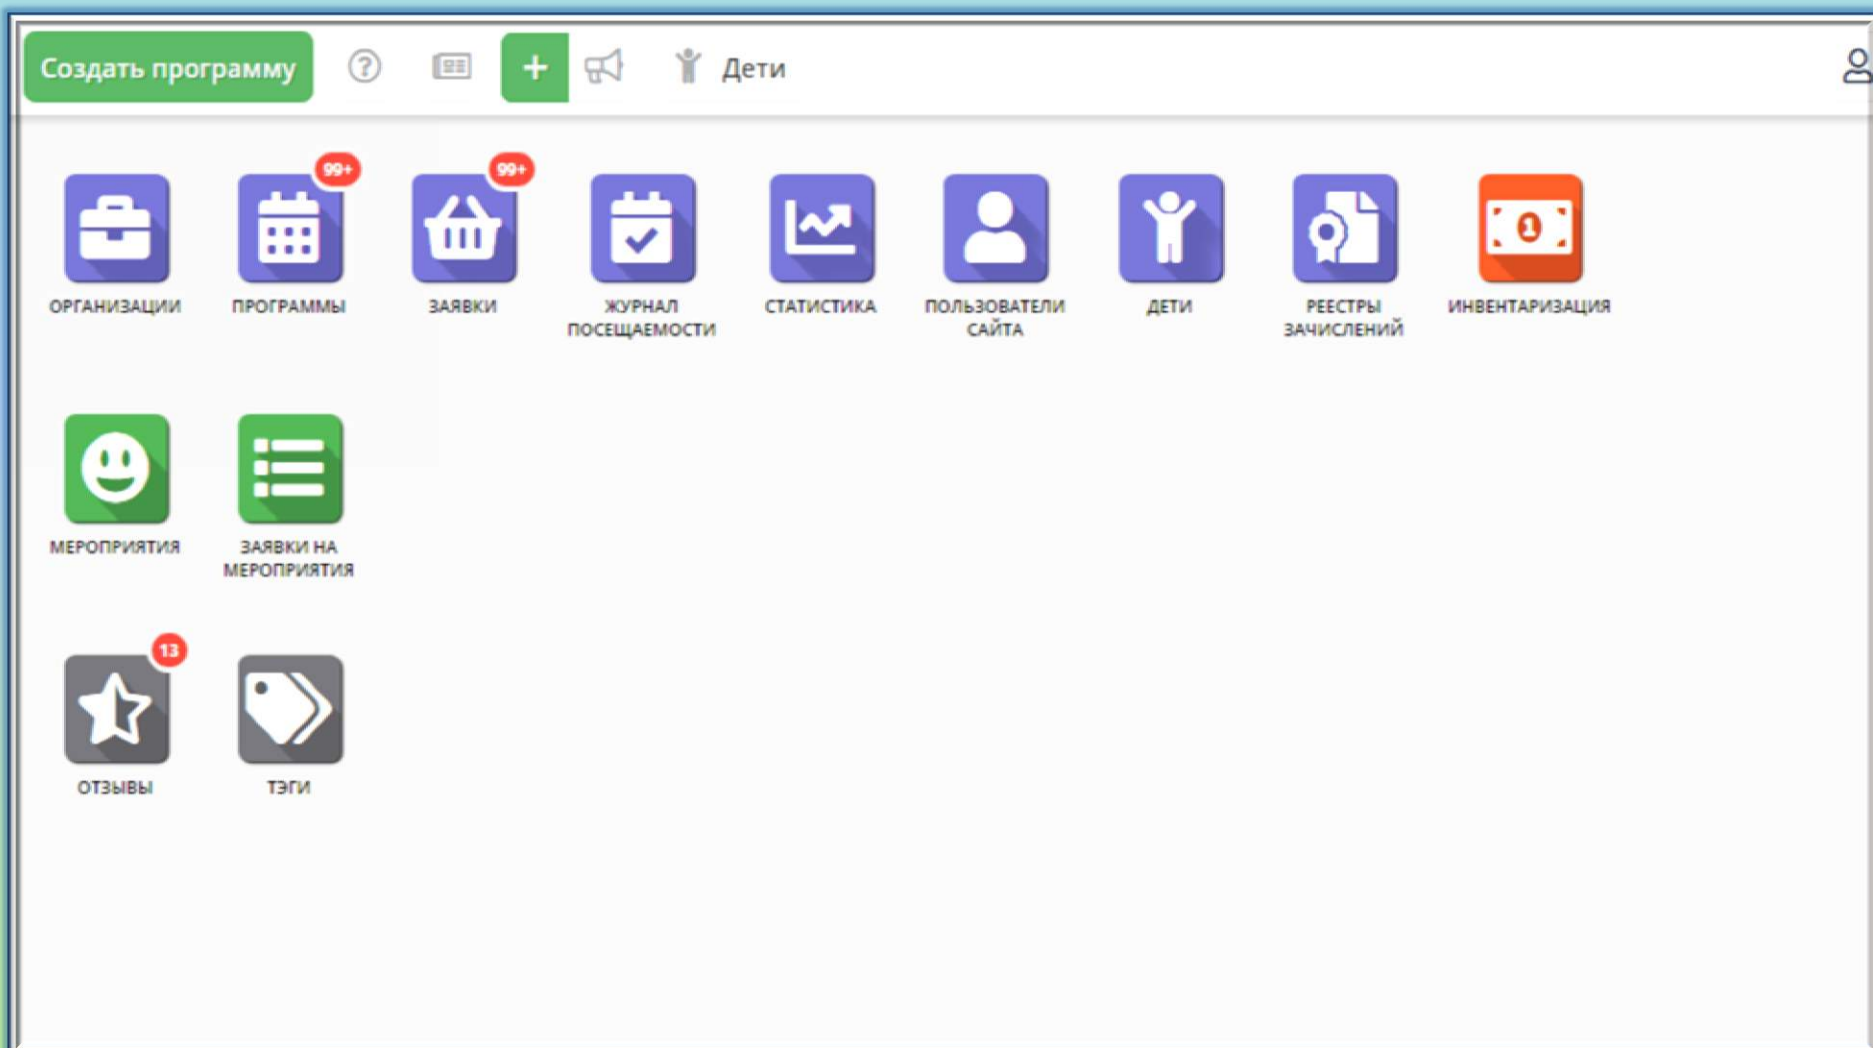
Создать программу

+

Дети

ОРГАНИЗАЦИИ

99+
ПРОГРАММЫ

99+
ЗАЯВКИ

ЖУРНАЛ ПОСЕЩАЕМОСТИ

СТАТИСТИКА

ПОЛЬЗОВАТЕЛИ САЙТА

ДЕТИ

РЕЕСТРЫ ЗАЧИСЛЕНИЙ

1
ИНВЕНТАРИЗАЦИЯ

МЕРОПРИЯТИЯ

ЗАЯВКИ НА МЕРОПРИЯТИЯ

13
ОТЗЫВЫ

ТЭГИ